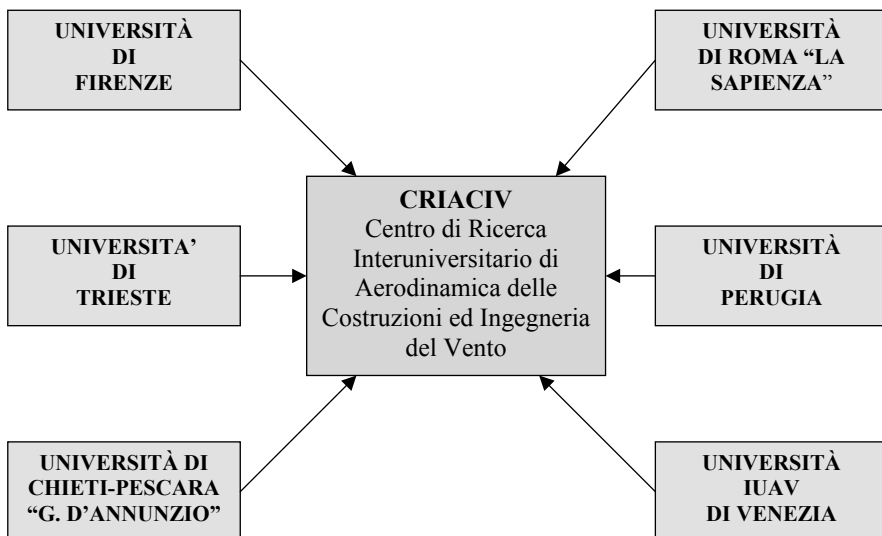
UNIVERSITÀ
DI
FIRENZE

UNIVERSITÀ
DI ROMA "LA
SAPIENZA"

CRIACIV
Centro di Ricerca Interuniversitario di Aerodinamica delle Costruzioni ed Ingegneria del Vento

UNIVERSITA'
DI
TRIESTE

UNIVERSITÀ
DI
PERUGIA

UNIVERSITÀ DI
CHIETI-PESCARA
"G. D'ANNUNZIO"

UNIVERSITÀ
IUAV
DI VENEZIA